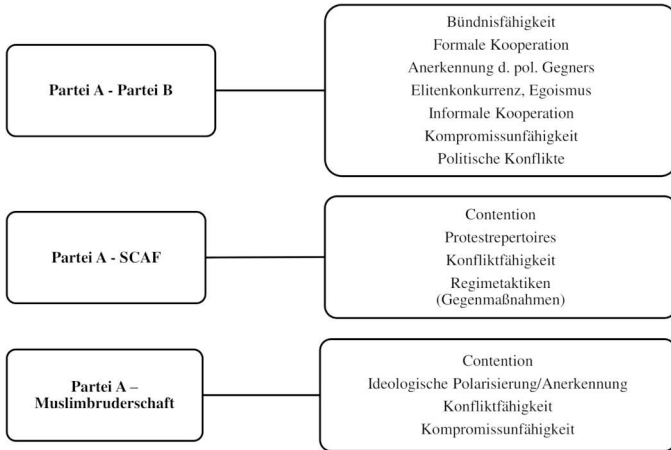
Partei A - Partei B

Bündnisfähigkeit
Formale Kooperation
Anerkennung d. pol. Gegners
Elitenkonkurrenz, Egoismus
Informale Kooperation
Kompromissunfähigkeit
Politische Konflikte

Partei A - SCAF

Contention
Protestrepertoires
Konfliktfähigkeit
Regimetaktiken (Gegenmaßnahmen)

Partei A – Muslimbruderschaft

Contention
Ideologische Polarisierung/Anerkennung
Konfliktfähigkeit
Kompromissunfähigkeit